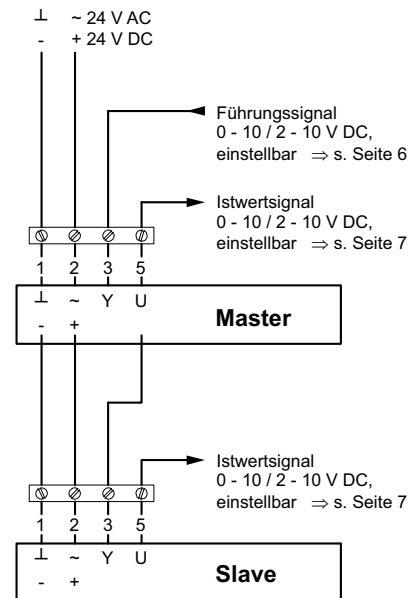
⊥ ~ 24 V AC
- + 24 V DC

Führungssignal
0 - 10 / 2 - 10 V DC,
einstellbar $\Rightarrow$ s. Seite 6

Istwertsignal
0 - 10 / 2 - 10 V DC,
einstellbar $\Rightarrow$ s. Seite 7

1 2 3 5
⊥ ~ Y U
- +
Master

Istwertsignal
0 - 10 / 2 - 10 V DC,
einstellbar $\Rightarrow$ s. Seite 7

1 2 3 5
⊥ ~ Y U
- +
Slave